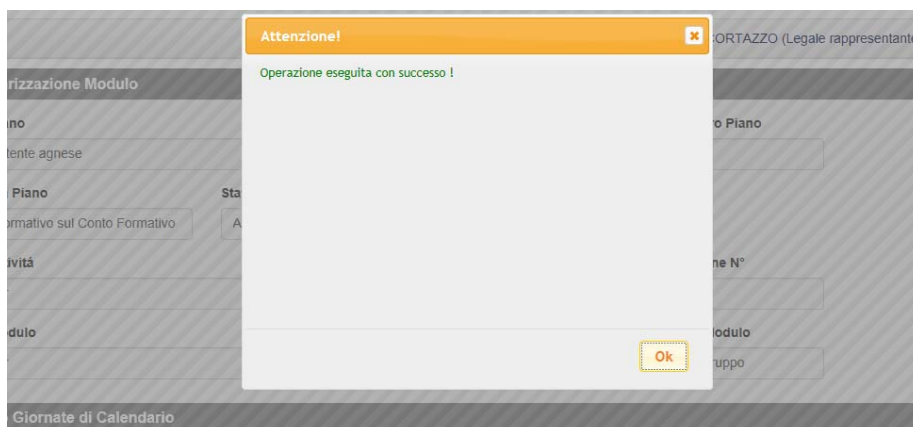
ORTAZZO (Legale rappresentante

rizzazione Modulo

no

tente agnese

Piano

rmativo sul Conto Formativo

Sta

A

ività

dulo

o Piano

ne N°

odulo

ruppo

Giornate di Calendario

Attenzione!

Operazione eseguita con successo !

Ok